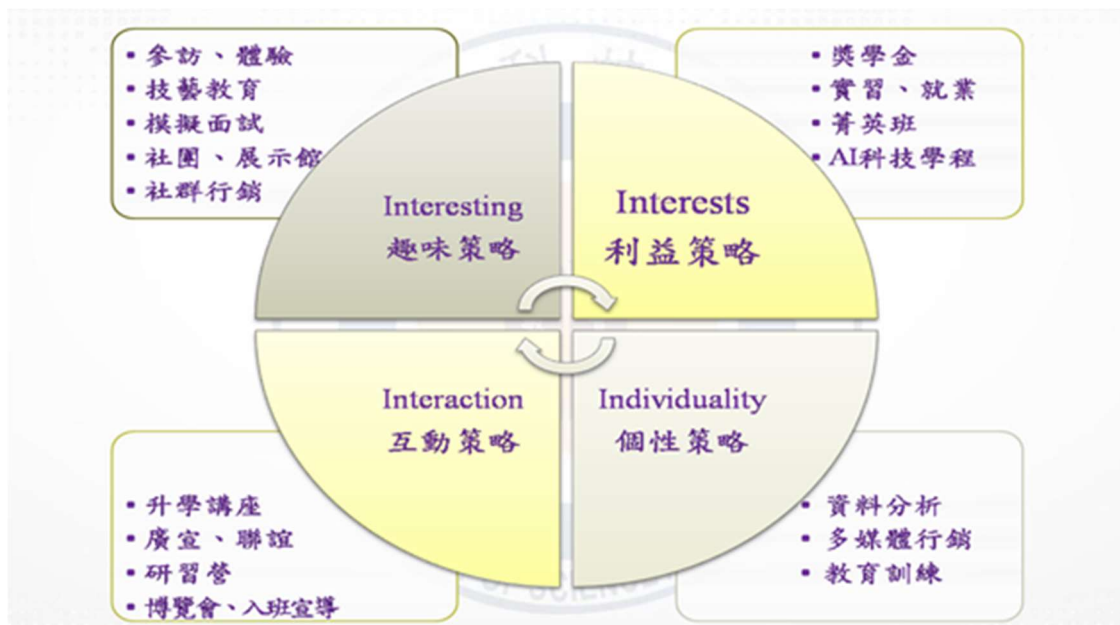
• 參訪、體驗
• 技藝教育
• 模擬面試
• 社團、展示館
• 社群行銷

• 獎學金
• 實習、就業
• 菁英班
• AI科技學程

Interesting
趣味策略

Interests
利益策略

Interaction
互動策略

Individuality
個性策略

• 升學講座
• 廣宣、聯誼
• 研習營
• 博覽會、入班宣導

• 資料分析
• 多媒體行銷
• 教育訓練